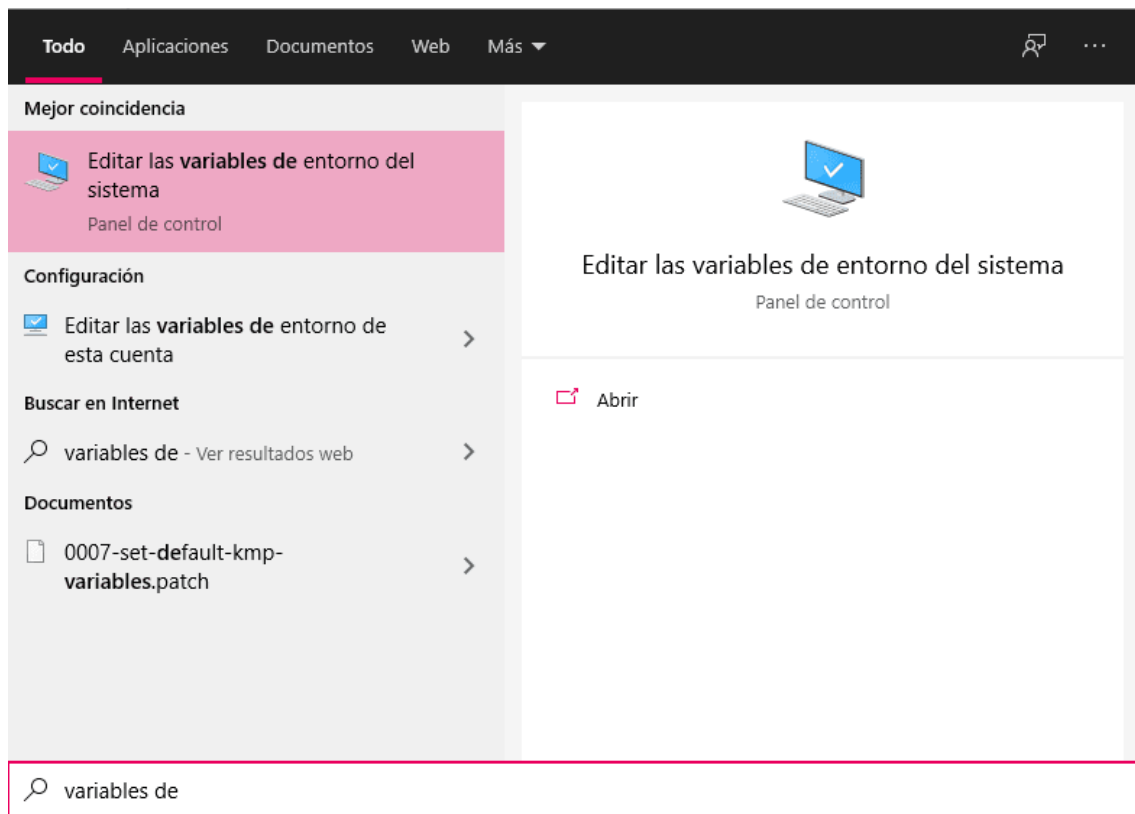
Todo Aplicaciones Documentos Web Más ▾ ···

Mejor coincidencia

Editar las **variables de** entorno del sistema
Panel de control

Configuración

Editar las **variables de** entorno de esta cuenta >

Buscar en Internet

variables de - Ver resultados web >

Documentos

0007-set-**de**fault-kmp-**variables**.patch >

Editar las variables de entorno del sistema
Panel de control

Abrir

variables de